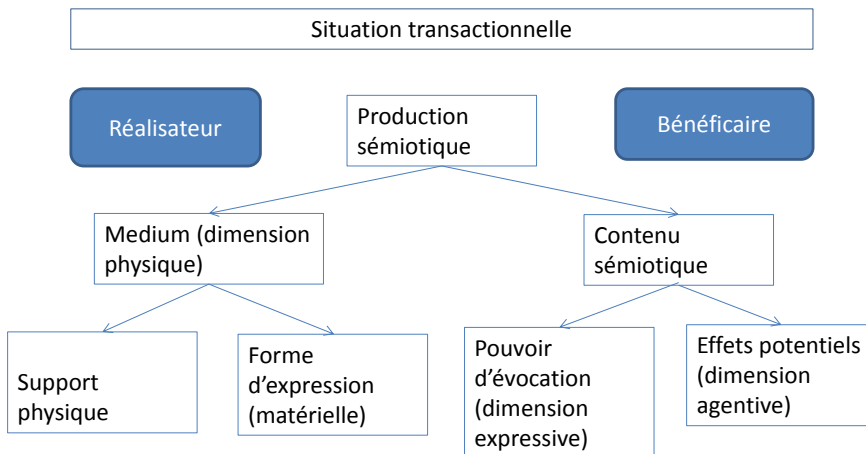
Situation transactionnelle

Réalisateur

Production sémiotique

Bénéficaire

Medium (dimension physique)

Contenu sémiotique

Support physique

Forme d’expression (matérielle)

Pouvoir d’évocation (dimension expressive)

Effets potentiels (dimension agentive)